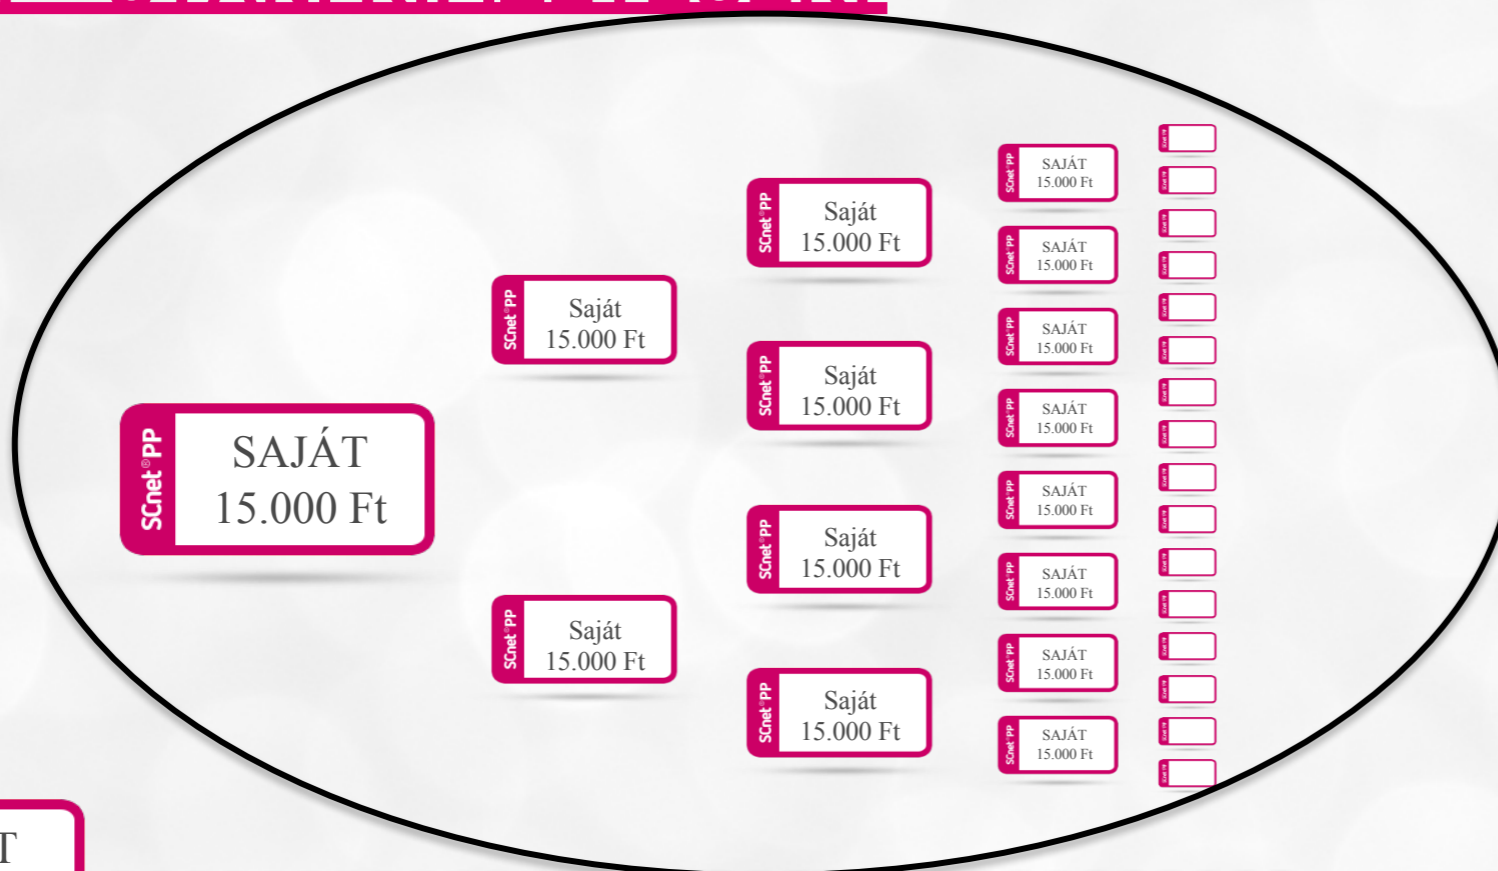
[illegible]

SCnet®PP
SAJÁT
15.000 Ft

SCnet®PP
Saját
15.000 Ft

SCnet®PP
Saját
15.000 Ft

SCnet®PP
Saját
15.000 Ft

SCnet®PP
Saját
15.000 Ft

SCnet®PP
Saját
15.000 Ft

SCnet®PP
Saját
15.000 Ft

SCnet®PP
SAJÁT
15.000 Ft

SCnet®PP
SAJÁT
15.000 Ft

SCnet®PP
SAJÁT
15.000 Ft

SCnet®PP
SAJÁT
15.000 Ft

SCnet®PP
SAJÁT
15.000 Ft

SCnet®PP
SAJÁT
15.000 Ft

SCnet®PP
SAJÁT
15.000 Ft

SCnet®PP
SAJÁT
15.000 Ft

T